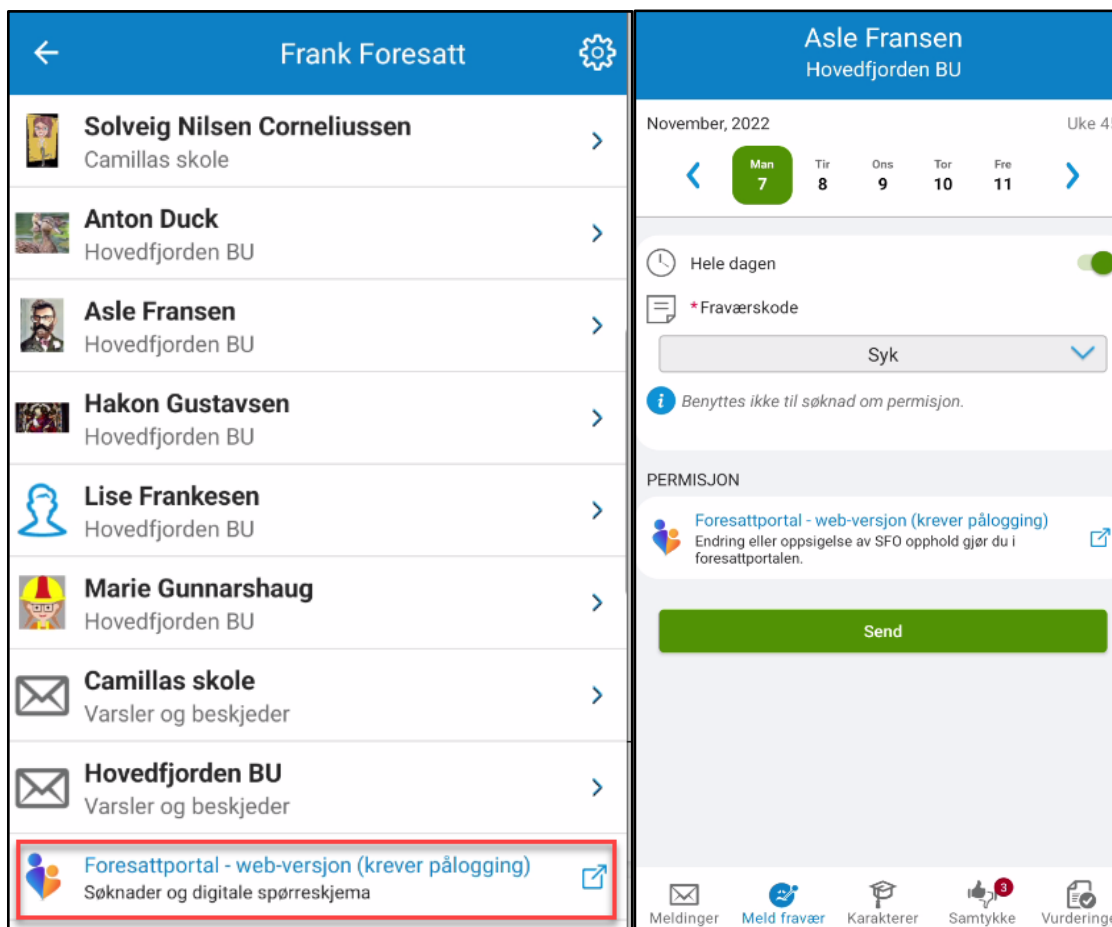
Frank Foresatt

Solveig Nilsen Corneliussen
Camillas skole

Anton Duck
Hovedfjorden BU

Asle Fransen
Hovedfjorden BU

Hakon Gustavsen
Hovedfjorden BU

Lise Frankesen
Hovedfjorden BU

Marie Gunnarshaug
Hovedfjorden BU

Camillas skole
Varsler og beskjeder

Hovedfjorden BU
Varsler og beskjeder

Foresattportal - web-versjon (krever pålogging)
Søknader og digitale spørreskjema

Asle Fransen
Hovedfjorden BU

November, 2022
Uke 4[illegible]

| Man | Tir | Ons | Tor | Fre |
|---|---|---|---|---|
| 7 | 8 | 9 | 10 | 11 |

Hele dagen

*Fraværskode

Syk

Benyttes ikke til søknad om permisjon.

PERMISJON

Foresattportal - web-versjon (krever pålogging)
Endring eller oppsigelse av SFO opphold gjør du i foresattportalen.

Send

Meldinger Meld fravær Karakterer 3 Samtykke Vurderinge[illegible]